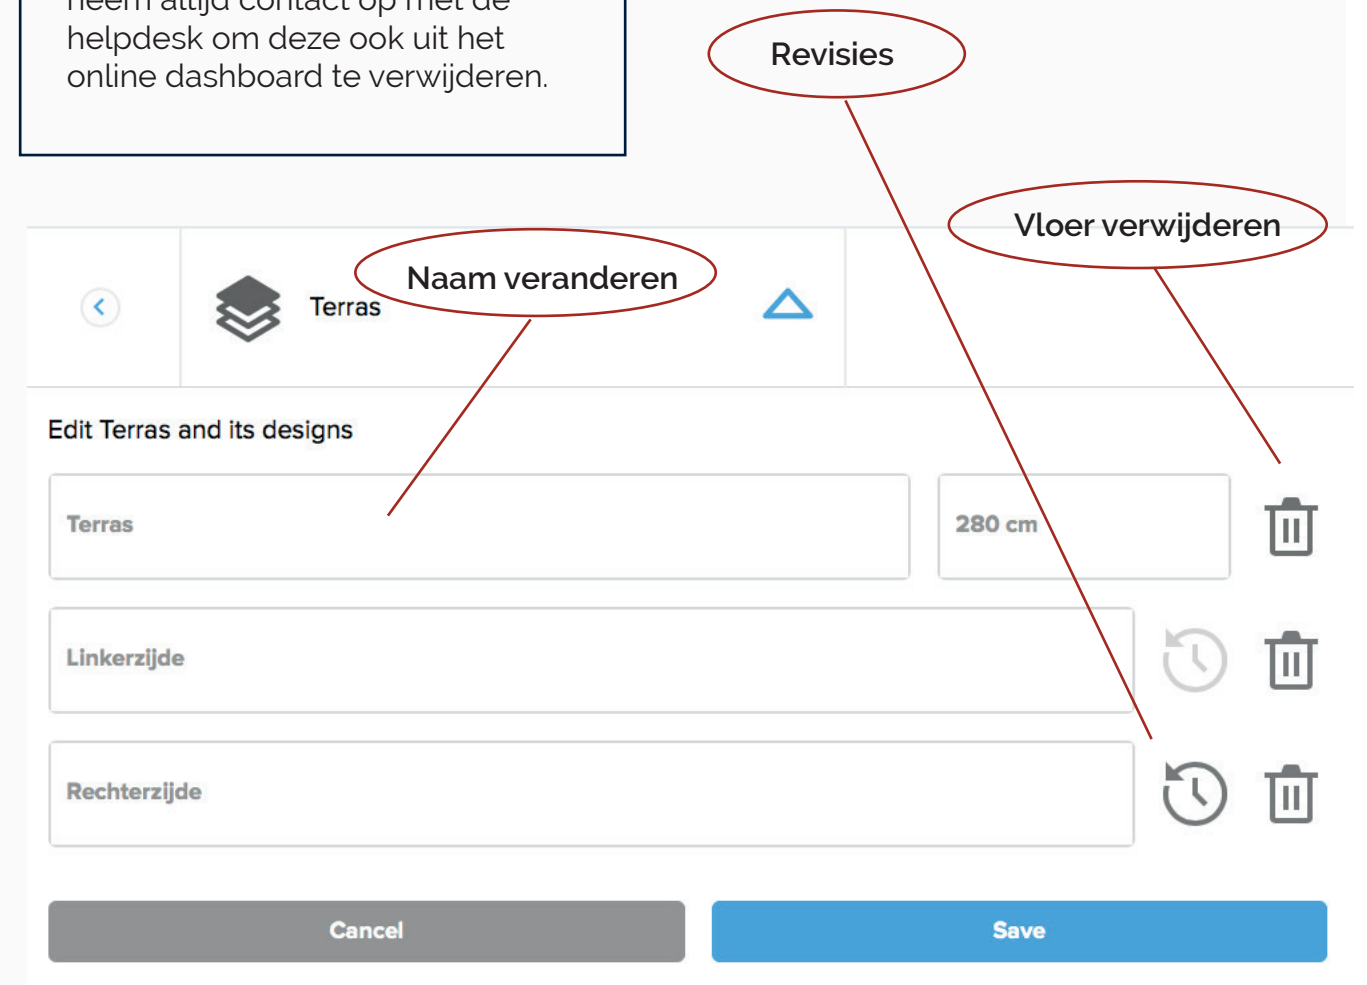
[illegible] helpdesk om deze ook uit het online dashboard te verwijderen.

Revisies

Vloer verwijderen

Naam veranderen

Terras

Edit Terras and its designs

Terras

280 cm

Linkerzijde

Rechterzijde

Cancel

Save